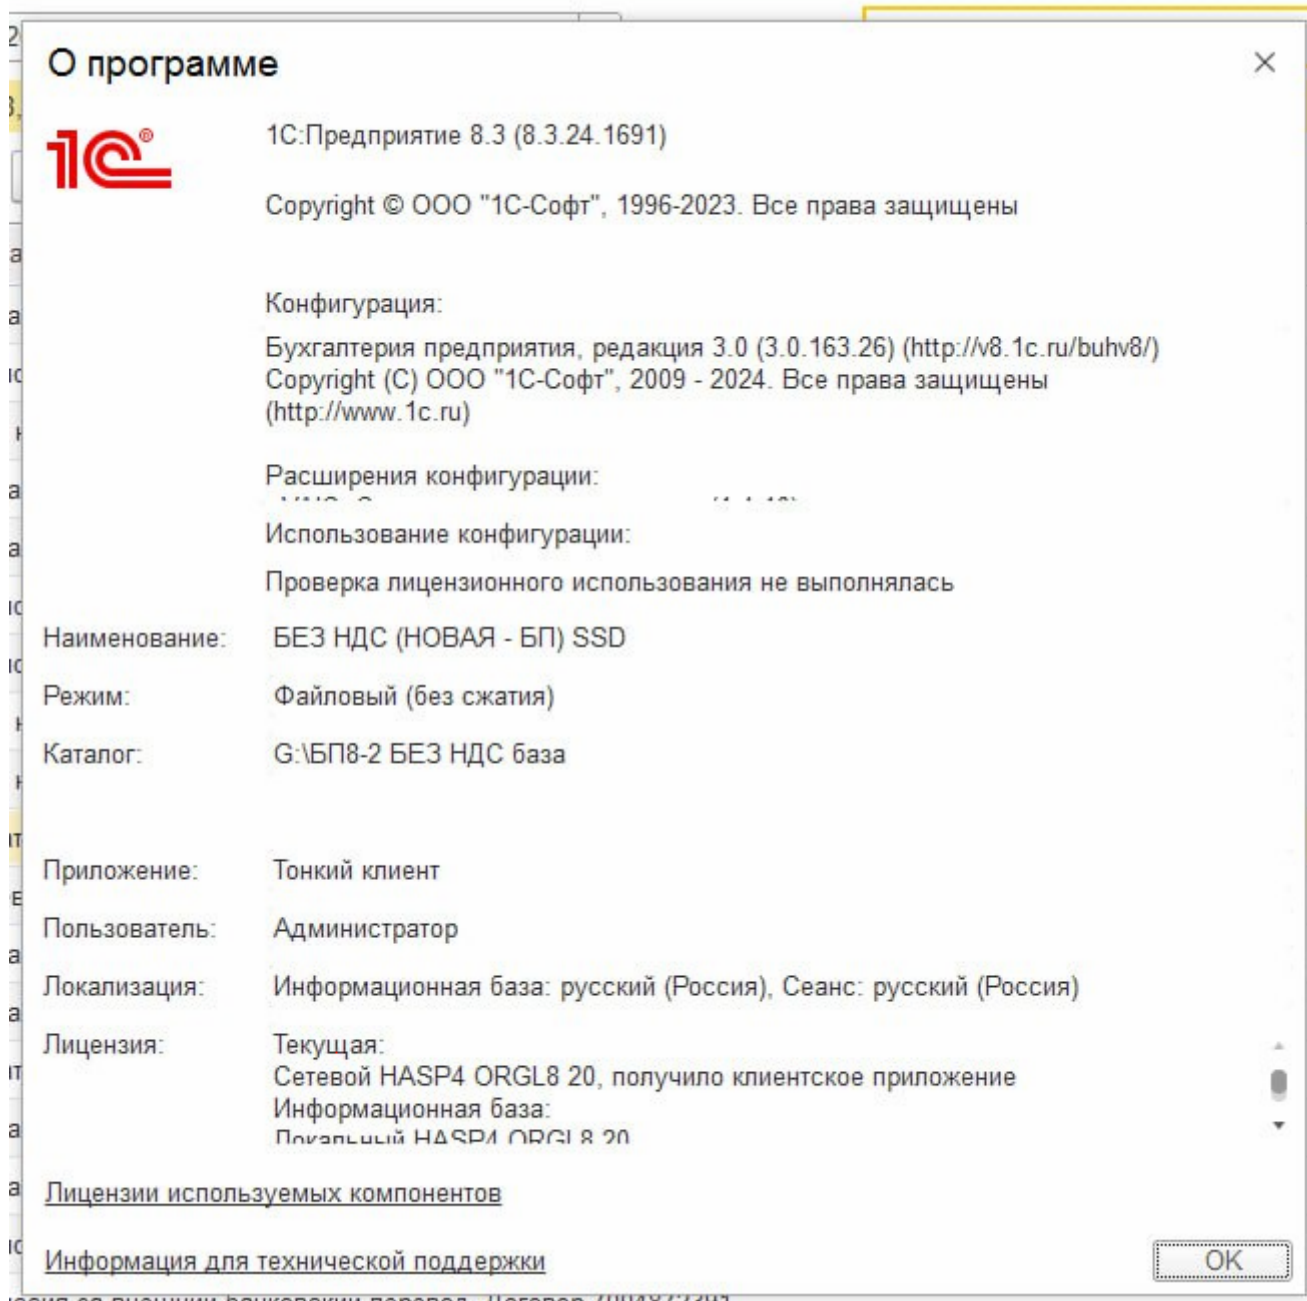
О программе

1С:Предприятие 8.3 (8.3.24.1691)

Copyright © ООО "1С-Софт", 1996-2023. Все права защищены

Конфигурация:

Бухгалтерия предприятия, редакция 3.0 (3.0.163.26) (http://v8.1c.ru/buhv8/)
Copyright (С) ООО "1С-Софт", 2009 - 2024. Все права защищены
(http://www.1c.ru)

Расширения конфигурации:

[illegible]

Использование конфигурации:

Проверка лицензионного использования не выполнялась

Наименование: БЕЗ НДС (НОВАЯ - БП) SSD

Режим: Файловый (без сжатия)

Каталог: G:\БП8-2 БЕЗ НДС база

Приложение: Тонкий клиент

Пользователь: Администратор

Локализация: Информационная база: русский (Россия), Сеанс: русский (Россия)

Лицензия: Текущая:
Сетевой HASP4 ORGL8 20, получило клиентское приложение
Информационная база:
Локальный HASP4 ORGL8 20

Лицензии используемых компонентов

Информация для технической поддержки

OK